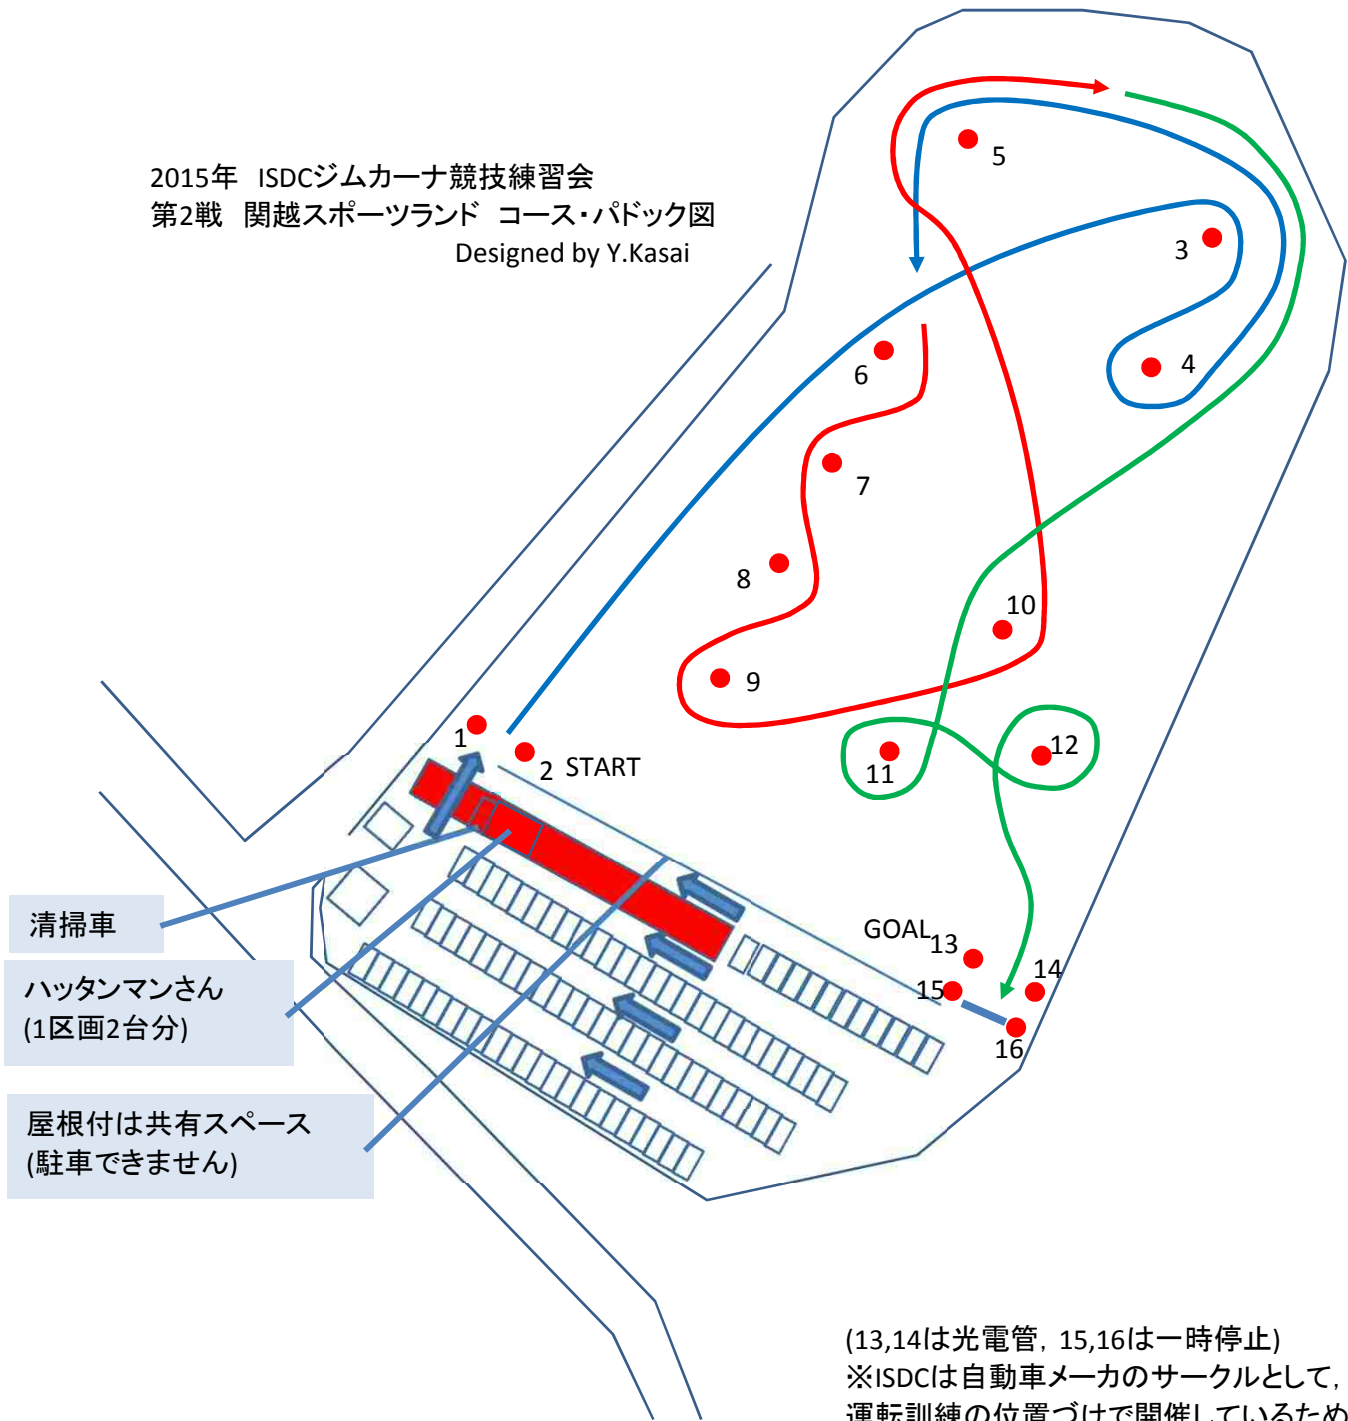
2015年　ISDCジムカーナ競技練習会
第2戦　関越スポーツランド　コース・パドック図
Designed by Y.Kasai

5
3
4
6
7
8
10
9
1
2 START
11
12
GOAL 13
14
15
16

清掃車

ハッタンマンさん
(1区画2台分)

屋根付は共有スペース
(駐車できません)

(13,14は光電管，15,16は一時停止)
※ISDCは自動車メーカのサークルとして，
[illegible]